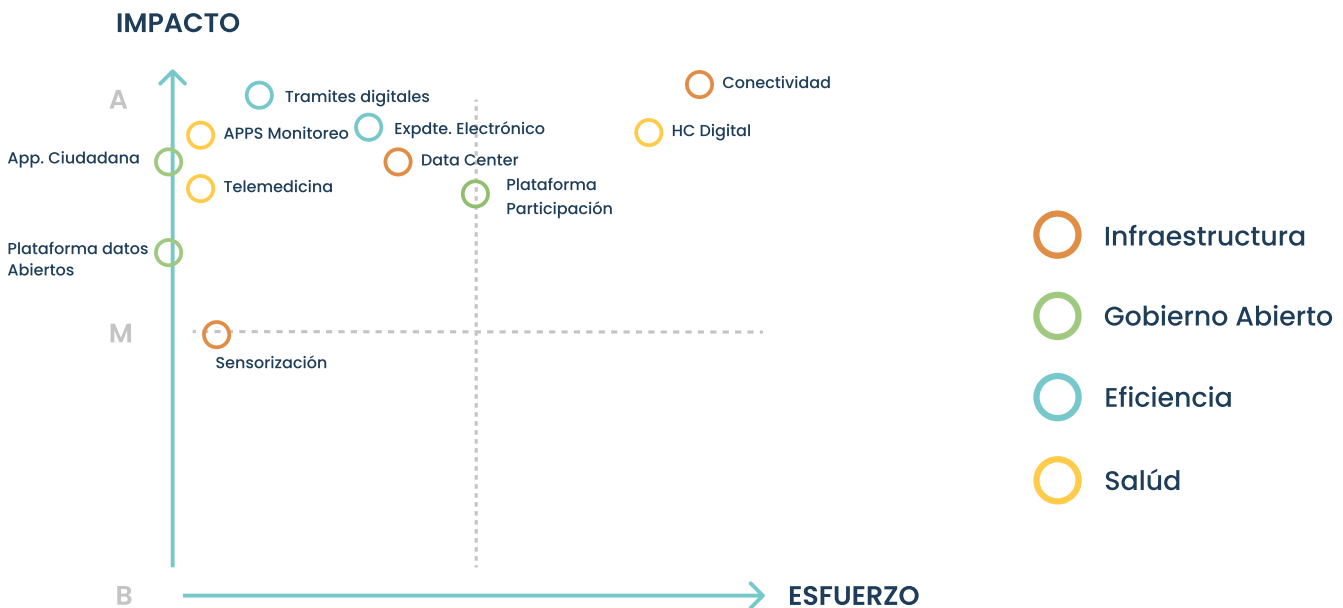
IMPACTO

A

Tramites digitales

Conectividad

APPS Monitoreo

Expdte. Electrónico

HC Digital

App. Ciudadana

Data Center

Telemedicina

Plataforma Participación

Plataforma datos Abiertos

M

Sensorización

B

ESFUERZO

Infraestructura

Gobierno Abierto

Eficiencia

Salúd